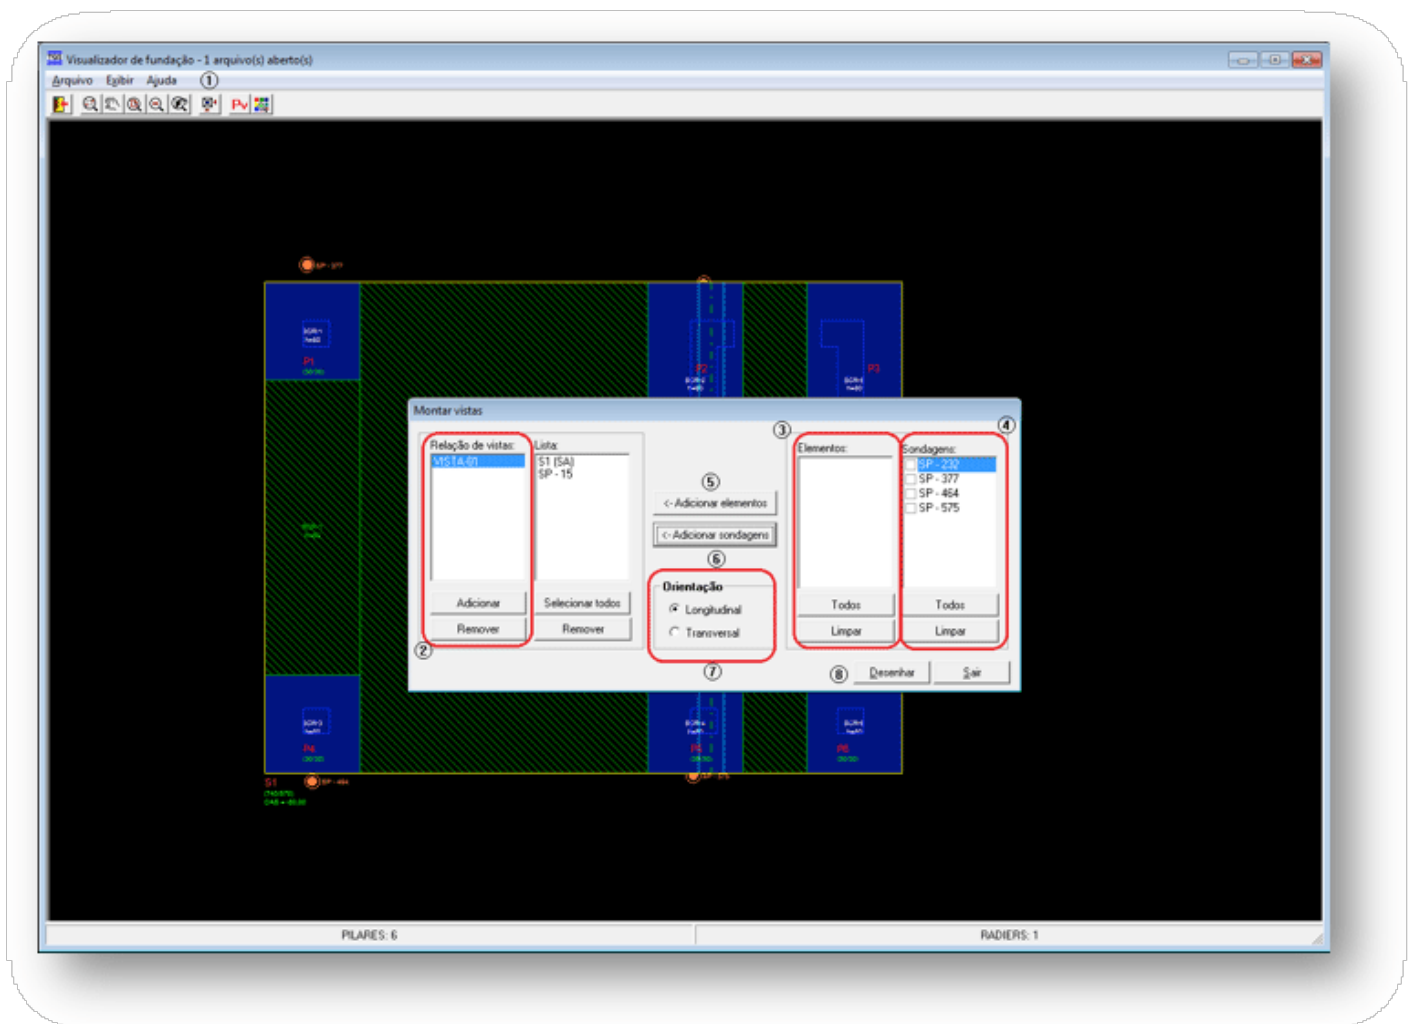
Visualizador de fundação - 1 arquivo(s) aberto(s)

Arquivo Exibir Ajuda ①

Pv

SP - 377

P1

P2

P3

S1

SP - 464

P4

P5

P6

Montar vistas

③ ④

Relação de vistas:
VISTA-01

Lista:
S1 (SA)
SP - 15

⑤
<- Adicionar elementos

<- Adicionar sondagens
⑥

Elementos:

Sondagens:
SP - 232
SP - 377
SP - 464
SP - 575

Adicionar
Remover

Selecionar todos
Remover

Orientação
Longitudinal
Transversal

Todos
Limpar

Todos
Limpar

②
⑦
⑧ Desenhar Sair

PILARES: 6

RADIERS: 1